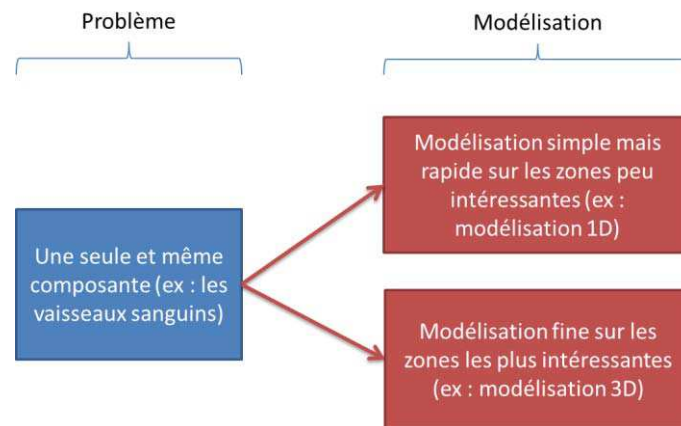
Problème

Modélisation

Une seule et même composante (ex : les vaisseaux sanguins)

Modélisation simple mais rapide sur les zones peu intéressantes (ex : modélisation 1D)

Modélisation fine sur les zones les plus intéressantes (ex : modélisation 3D)